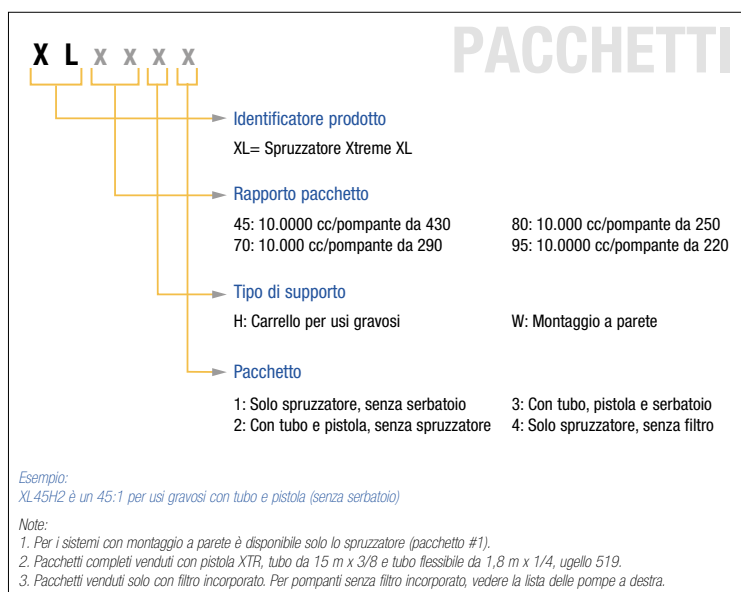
X L x x x x

PACCHETTI

Identificatore prodotto

XL= Spruzzatore Xtreme XL

Rapporto pacchetto

45: 10.0000 cc/pompante da 430
70: 10.000 cc/pompante da 290

80: 10.000 cc/pompante da 250
95: 10.0000 cc/pompante da 220

Tipo di supporto

H: Carrello per usi gravosi

W: Montaggio a parete

Pacchetto

1: Solo spruzzatore, senza serbatoio
2: Con tubo e pistola, senza spruzzatore

3: Con tubo, pistola e serbatoio
4: Solo spruzzatore, senza filtro

Esempio:
XL45H2 è un 45:1 per usi gravosi con tubo e pistola (senza serbatoio)

Note:
1. Per i sistemi con montaggio a parete è disponibile solo lo spruzzatore (pacchetto #1).
2. Pacchetti completi venduti con pistola XTR, tubo da 15 m x 3/8 e tubo flessibile da 1,8 m x 1/4, ugello 519.
3. Pacchetti venduti solo con filtro incorporato. Per pompanti senza filtro incorporato, vedere la lista delle pompe a destra.